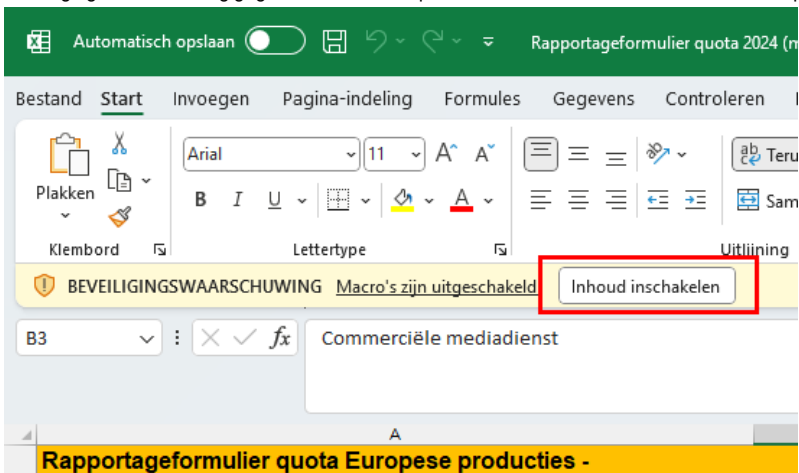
Automatisch opslaan
Rapportageformulier quota 2024 (

Bestand Start Invoegen Pagina-indeling Formules Gegevens Controleren

Plakken
Klembord
Arial
11
B I U
A
Lettertype
Teru
Sam
Uitlijning

BEVEILIGINGSWAARSCHUWING Macro's zijn uitgeschakeld Inhoud inschakelen

B3
fx
Commerciële mediadienst

A
Rapportageformulier quota Europese producties -